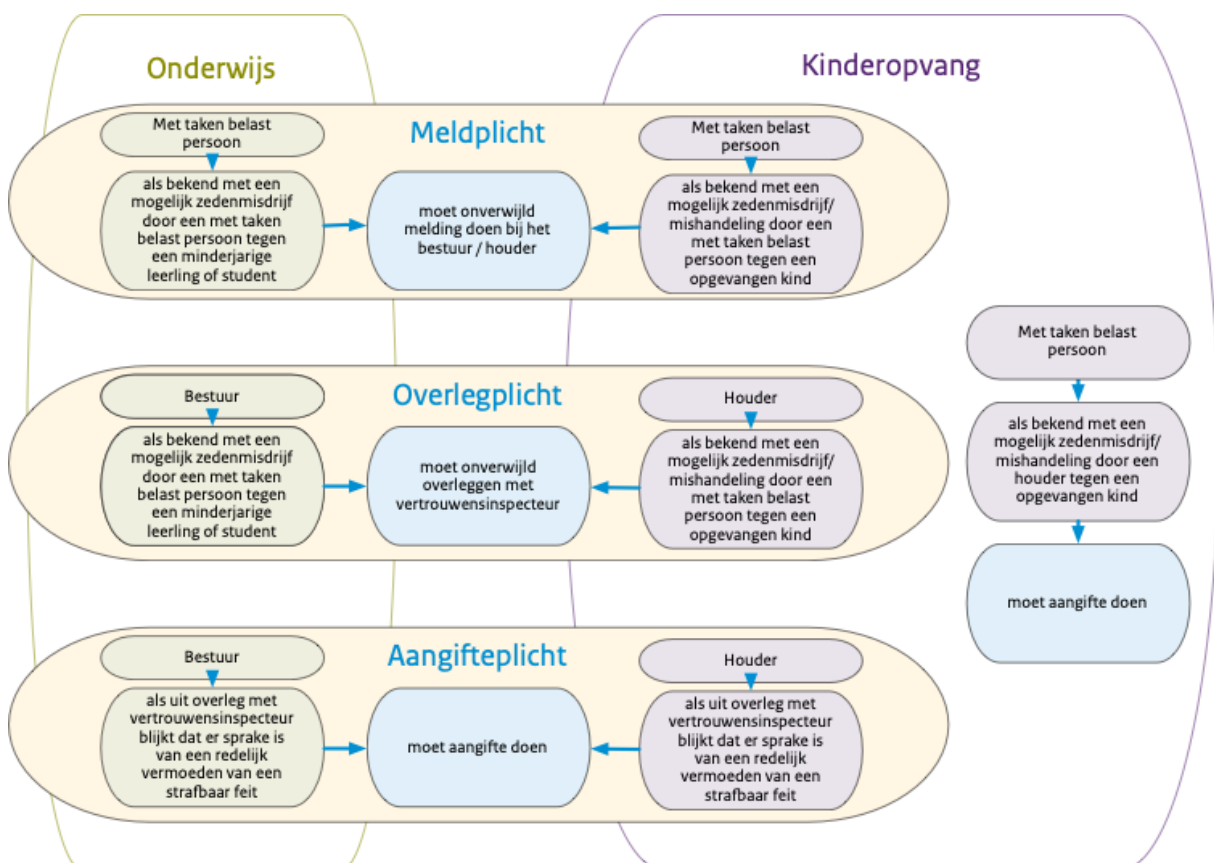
Onderwijs

Kinderopvang

Meldplicht

Met taken belast persoon

als bekend met een mogelijk zedenmisdrijf door een met taken belast persoon tegen een minderjarige leerling of student

moet onverwijld melding doen bij het bestuur / houder

Met taken belast persoon

als bekend met een mogelijk zedenmisdrijf/ mishandeling door een met taken belast persoon tegen een opgevangen kind

Met taken belast persoon

als bekend met een mogelijk zedenmisdrijf/ mishandeling door een houder tegen een opgevangen kind

moet aangifte doen

Overlegplicht

Bestuur

als bekend met een mogelijk zedenmisdrijf door een met taken belast persoon tegen een minderjarige leerling of student

moet onverwijld overleggen met vertrouwensinspecteur

Houder

als bekend met een mogelijk zedenmisdrijf/ mishandeling door een met taken belast persoon tegen een opgevangen kind

Aangifteplicht

Bestuur

als uit overleg met vertrouwensinspecteur blijkt dat er sprake is van een redelijk vermoeden van een strafbaar feit

moet aangifte doen

Houder

als uit overleg met vertrouwensinspecteur blijkt dat er sprake is van een redelijk vermoeden van een strafbaar feit